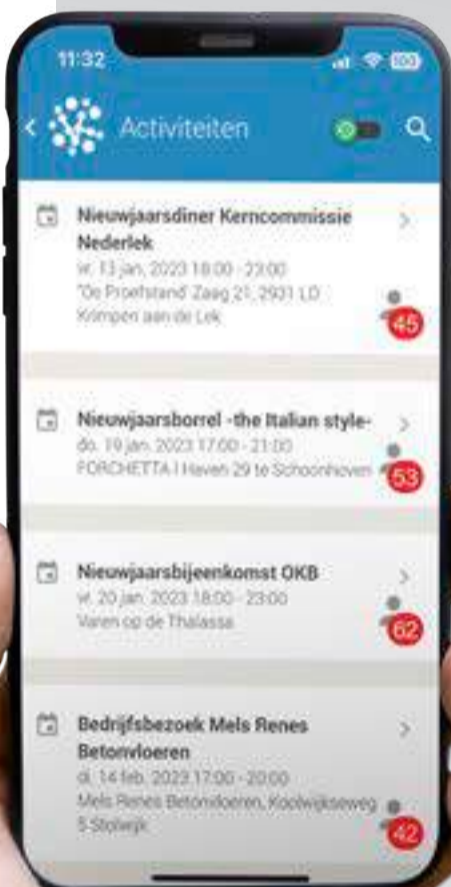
11:32

100

Activiteiten

Nieuwjaarsdiner Kerncommissie Nederlek
vr. 13 jan. 2023 18:00 - 23:00
"De Proefstand" Zaag 21, 2931 LD Krimpen aan de Lek

45

Nieuwjaarsborrel -the Italian style-
do. 19 jan. 2023 17:00 - 21:00
FORCHETTA | Haven 29 te Schoonhoven

53

Nieuwjaarsbijeenkomst OKB
vr. 20 jan. 2023 18:00 - 23:00
Varen op de Thalassa

62

Bedrijfsbezoek Mels Renes Betonvloeren
di. 14 feb. 2023 17:00 - 20:00
Mels Renes Betonvloeren, Koolwijkseweg 5 Stolwijk

42